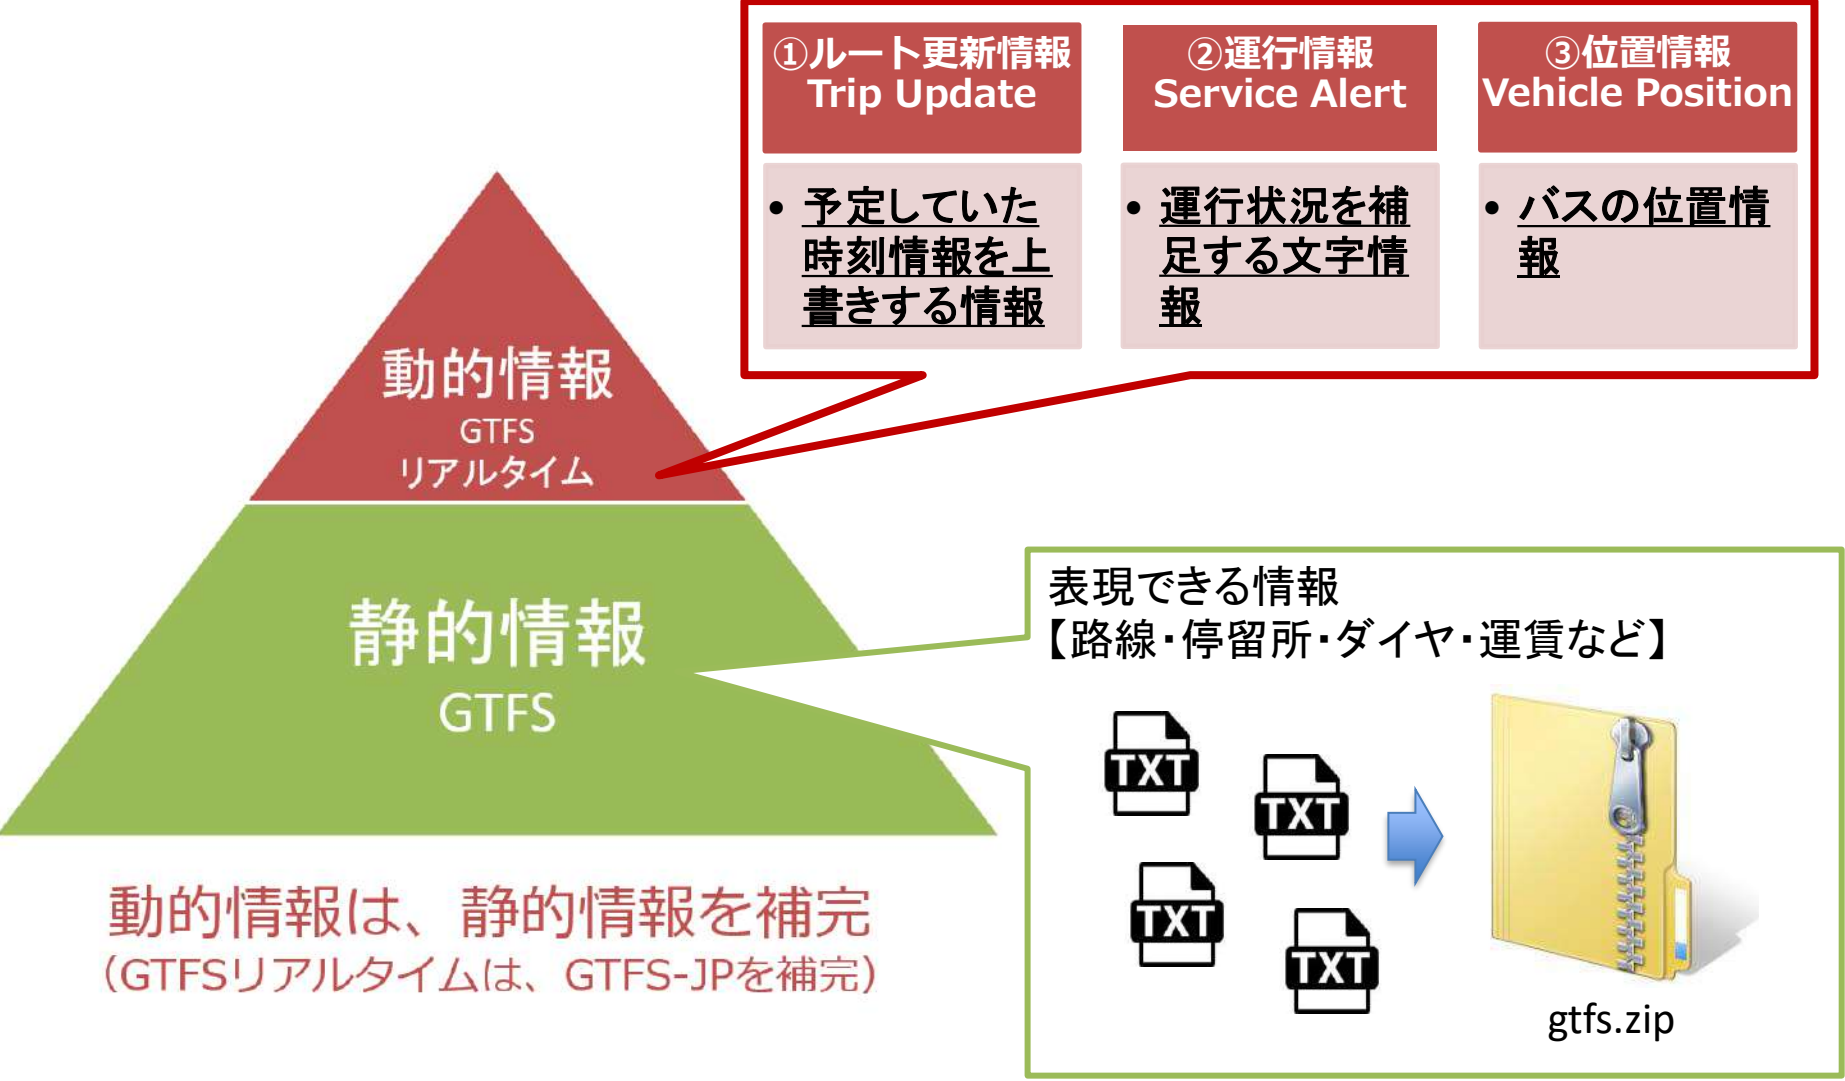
①ルート更新情報
Trip Update

②運行情報
Service Alert

③位置情報
Vehicle Position

• 予定していた時刻情報を上書きする情報

• 運行状況を補足する文字情報

• バスの位置情報

動的情報
GTFS
リアルタイム

静的情報
GTFS

表現できる情報
【路線・停留所・ダイヤ・運賃など】

TXT
TXT
TXT
TXT

gtfs.zip

動的情報は、静的情報を補完
（GTFSリアルタイムは、GTFS-JPを補完）